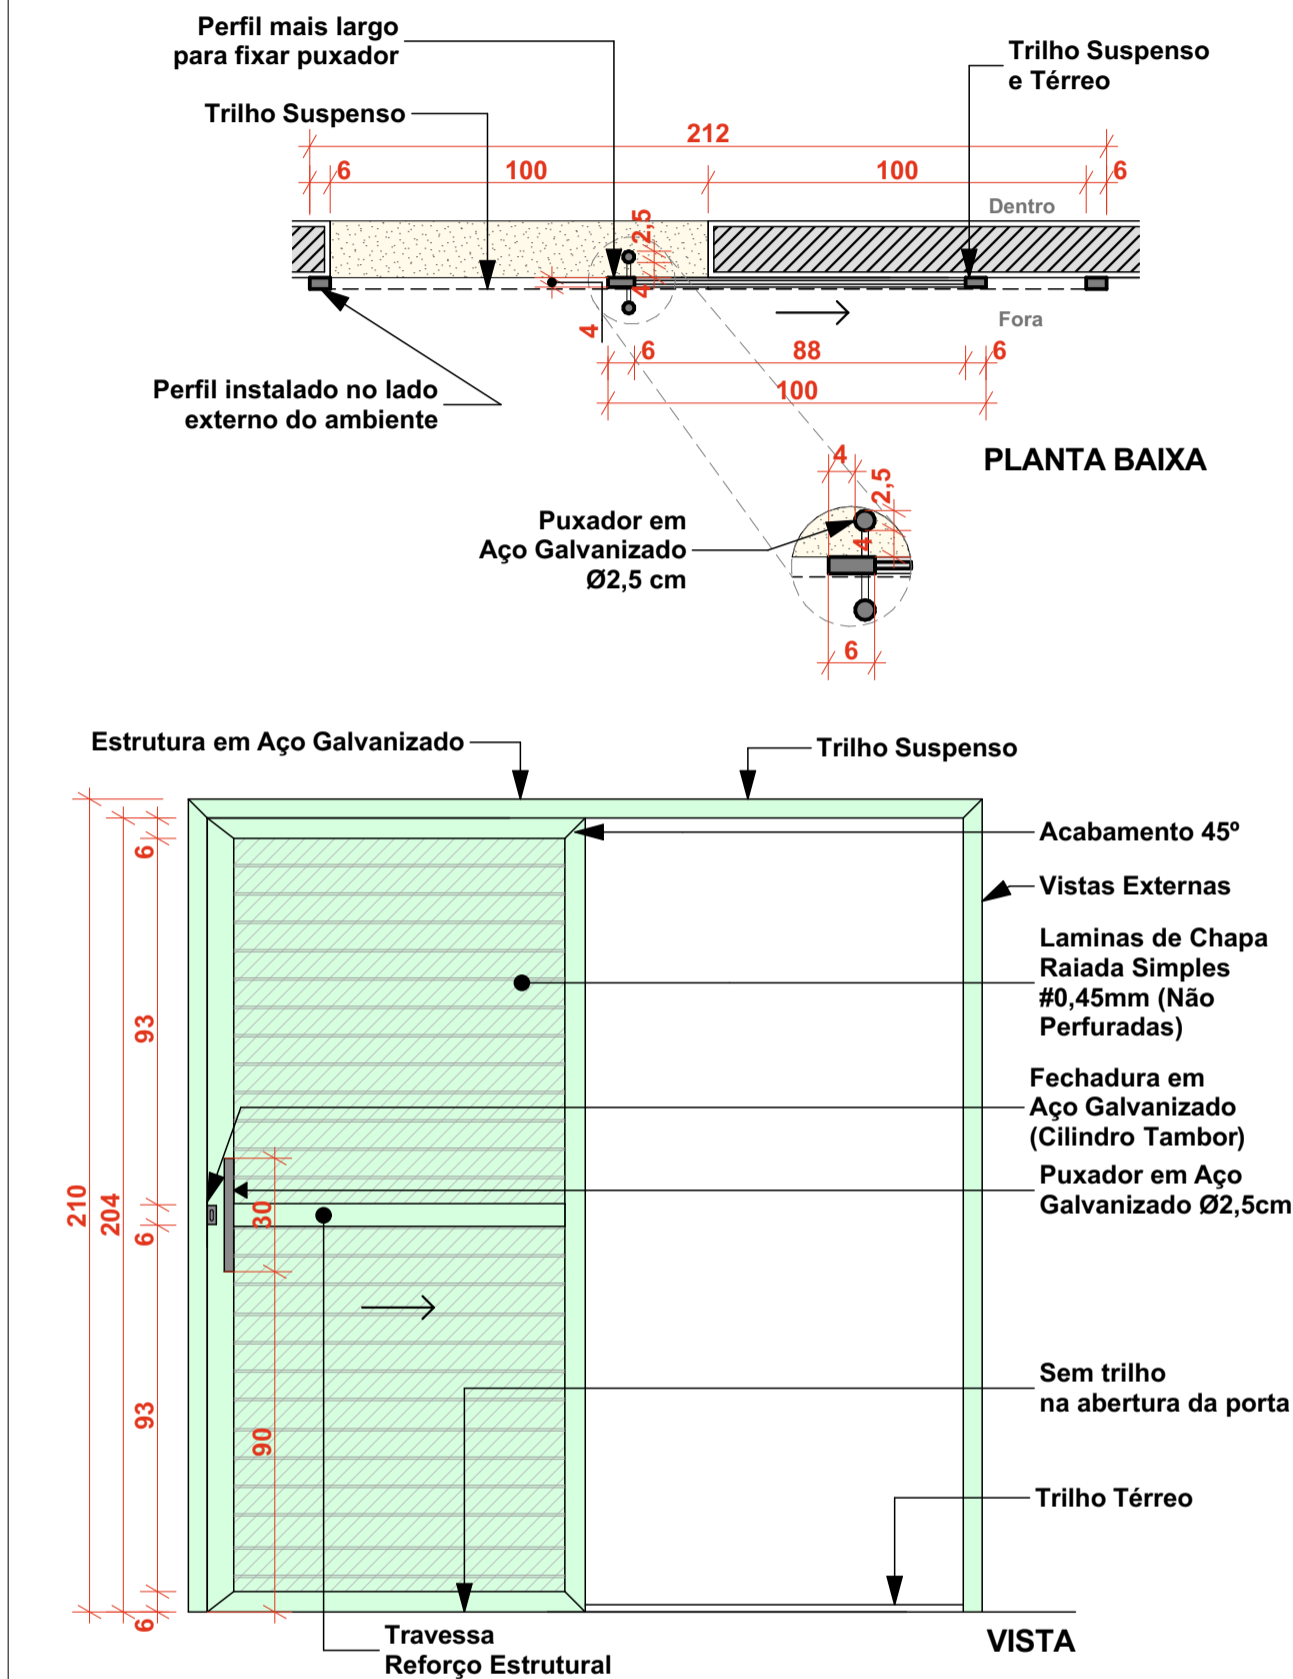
Perfil mais largo para fixar puxador

Trilho Suspenso e Térreo

Trilho Suspenso

212

6

100

100

6

Dentro

2,5

4

4

Fora

6

88

6

100

Perfil instalado no lado externo do ambiente

PLANTA BAIXA

4

2,5

4

Puxador em Aço Galvanizado Ø2,5 cm

6

Estrutura em Aço Galvanizado

Trilho Suspenso

Acabamento 45º

Vistas Externas

Laminas de Chapa Raiada Simples #0,45mm (Não Perfuradas)

Fechadura em Aço Galvanizado (Cilindro Tambor)

Puxador em Aço Galvanizado Ø2,5cm

Sem trilho na abertura da porta

Trilho Térreo

210

204

6

93

6

93

6

30

90

Travessa Reforço Estrutural

VISTA